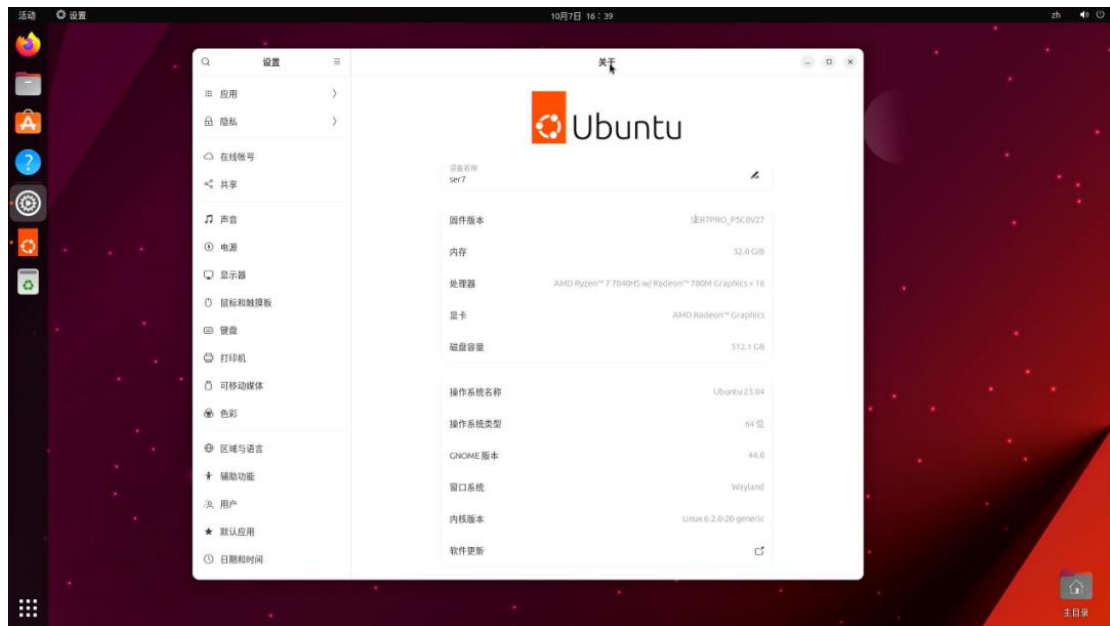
活动 设置 10月7日 16：39 zh

设置

应用
隐私
在线帐号
共享
声音
电源
显示器
鼠标和触摸板
键盘
打印机
可移动媒体
色彩
区域与语言
辅助功能
用户
默认应用
日期和时间

关于

Ubuntu

设备名称
ser7

固件版本 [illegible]R7PRO_P5C0V27
内存 32.0 GiB
处理器 AMD Ryzen™ 7 7840HS w/ Radeon™ 780M Graphics × 16
显卡 AMD Radeon™ Graphics
磁盘容量 512.1 GB

操作系统名称 Ubuntu 23.04
操作系统类型 64 位
GNOME 版本 44.0
窗口系统 Wayland
内核版本 Linux 6.2.0-20-generic
软件更新

主目录